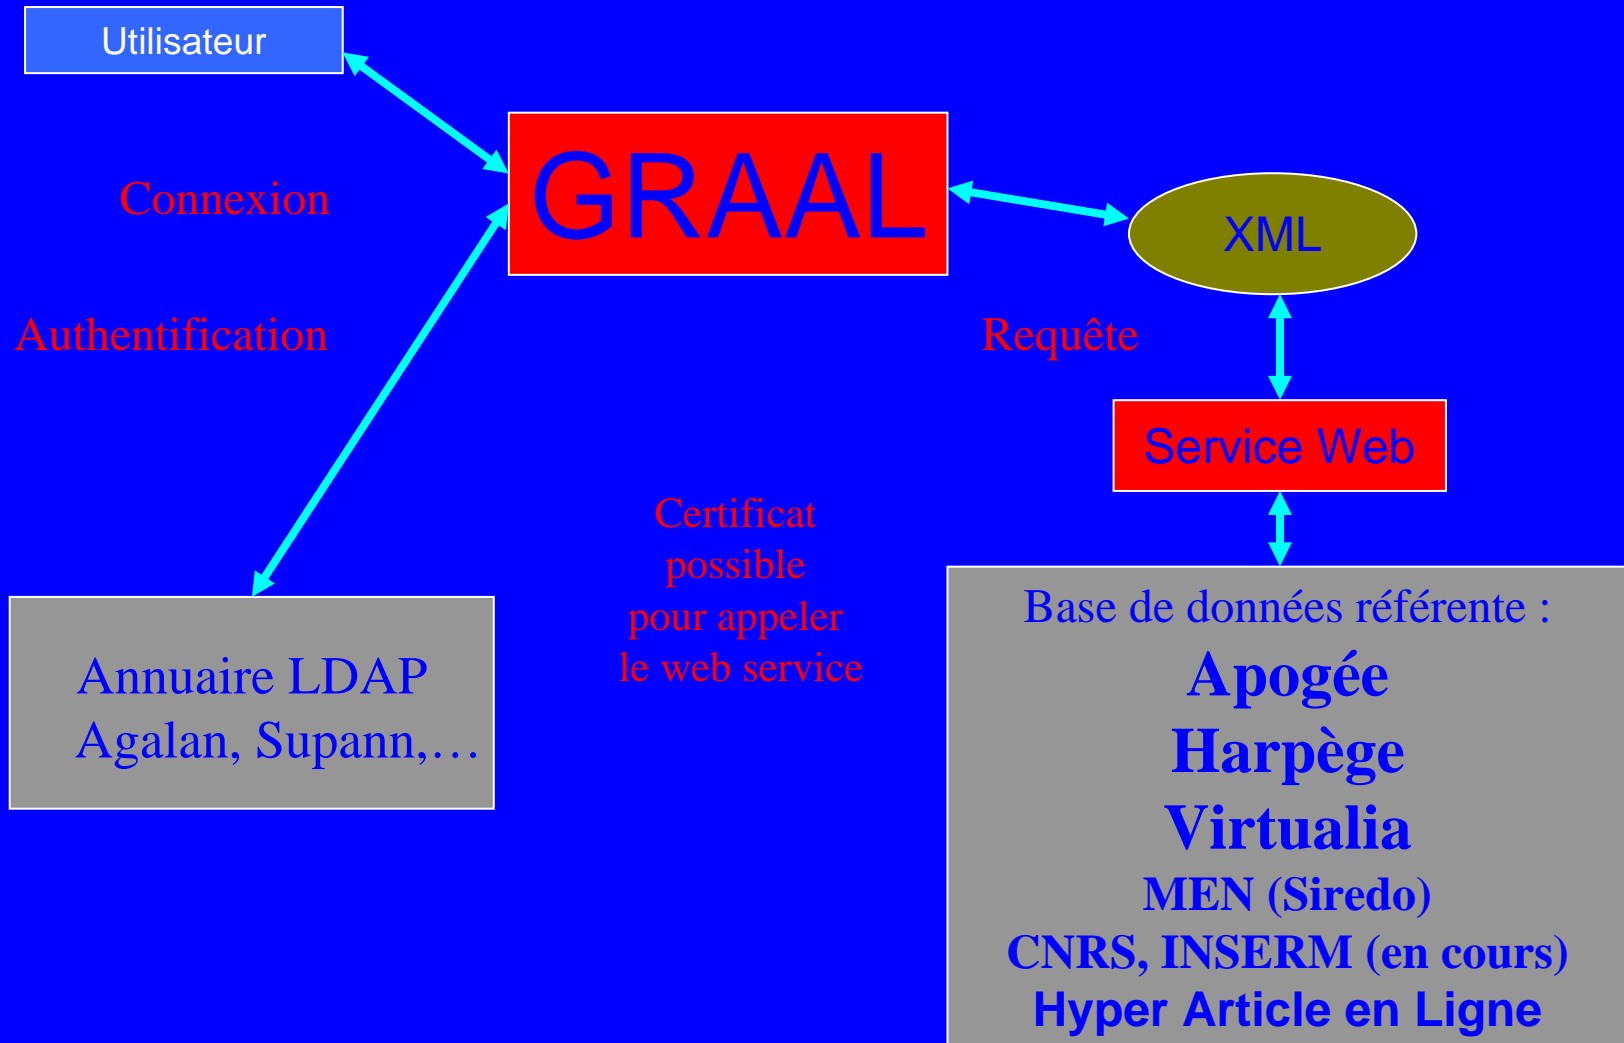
Utilisateur

GRAAL

Connexion

XML

Authentification

Requête

Service Web

Certificat possible pour appeler le web service

Annuaire LDAP
Agalan, Supann,…

Base de données référente :
Apogée
Harpège
Virtualia
MEN (Siredo)
CNRS, INSERM (en cours)
Hyper Article en Ligne